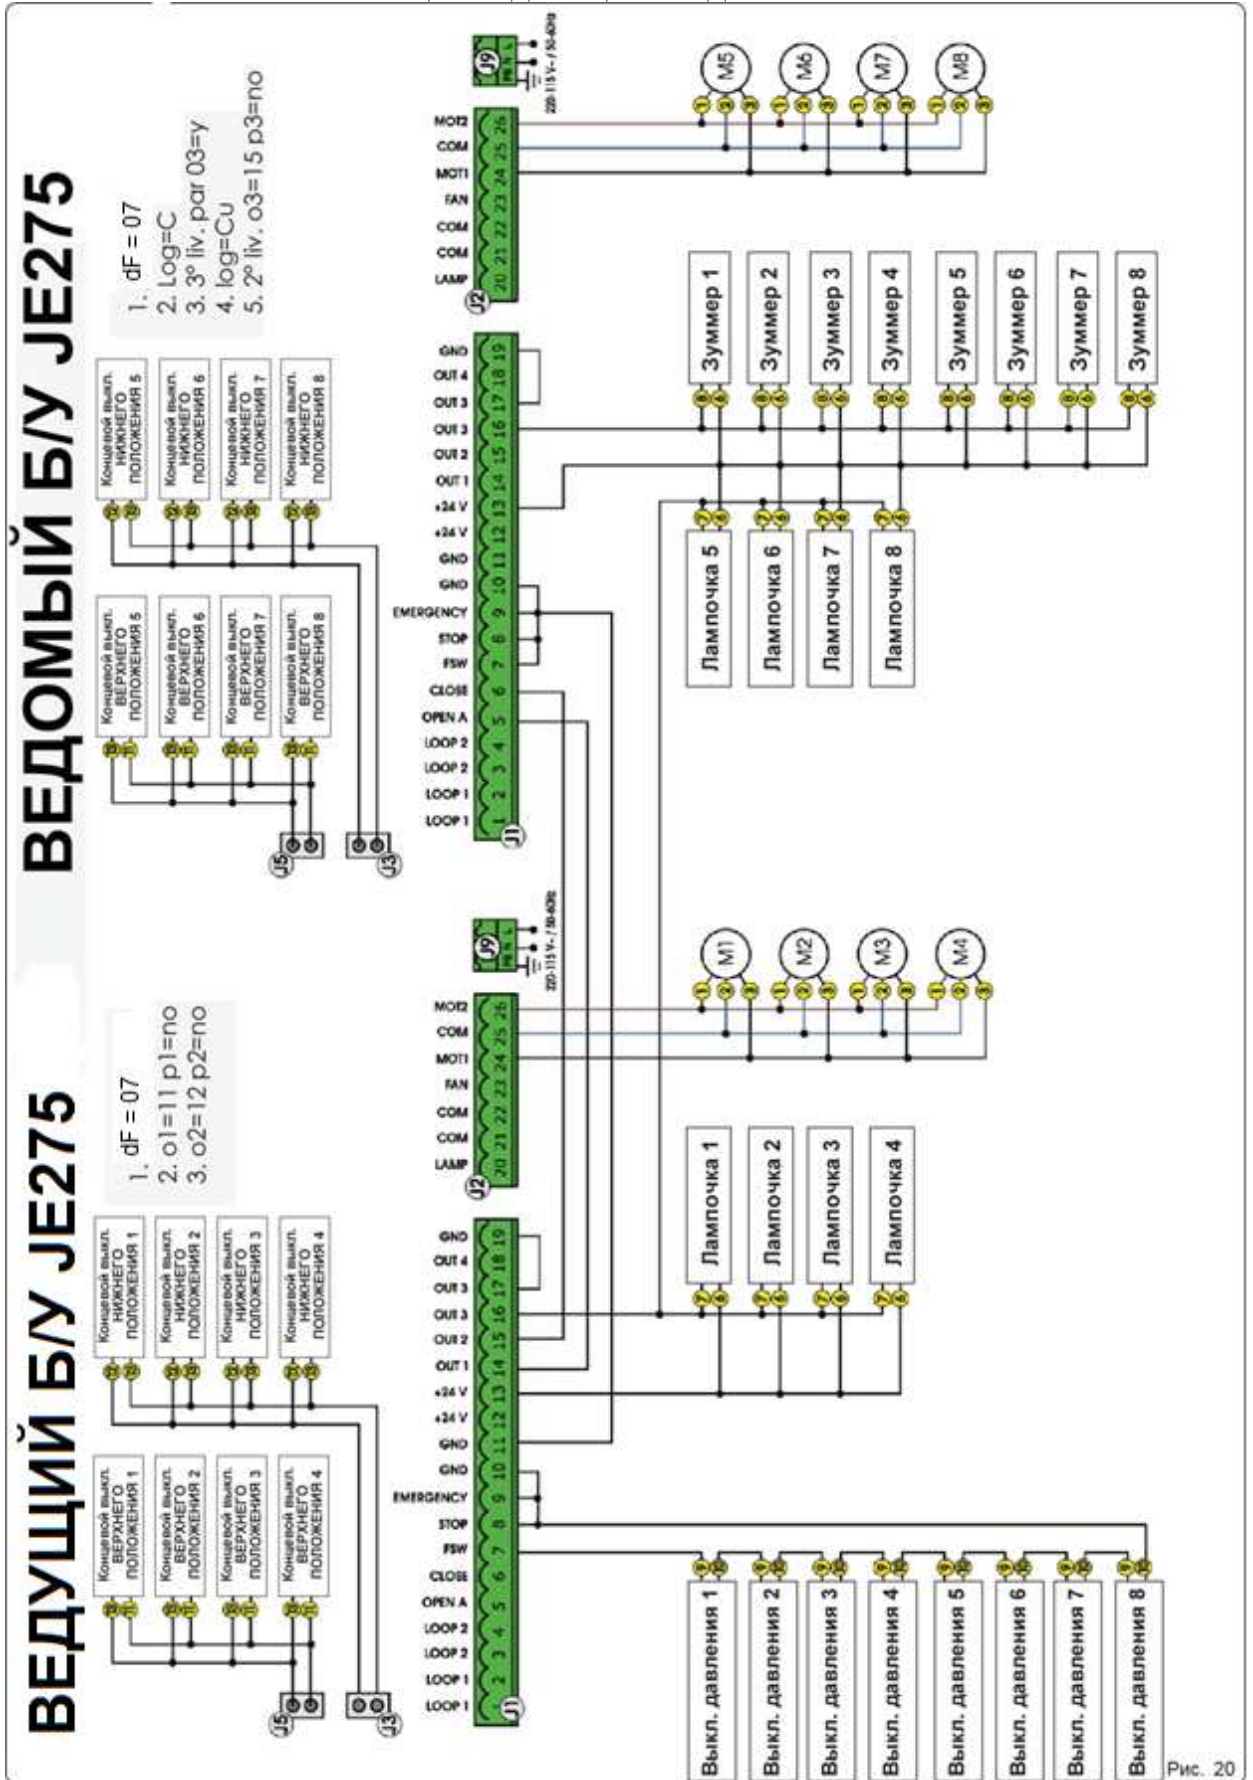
ВЕДУЩИЙ Б/У JE275

1. dF = 07
2. o1=11 p1=no
3. o2=12 p2=no

Концевой выкл. ВЕРХНЕГО ПОЛОЖЕНИЯ 1
Концевой выкл. ВЕРХНЕГО ПОЛОЖЕНИЯ 2
Концевой выкл. ВЕРХНЕГО ПОЛОЖЕНИЯ 3
Концевой выкл. ВЕРХНЕГО ПОЛОЖЕНИЯ 4

Концевой выкл. НИЖНЕГО ПОЛОЖЕНИЯ 1
Концевой выкл. НИЖНЕГО ПОЛОЖЕНИЯ 2
Концевой выкл. НИЖНЕГО ПОЛОЖЕНИЯ 3
Концевой выкл. НИЖНЕГО ПОЛОЖЕНИЯ 4

J5 J3

J1
LOOP 1 1
LOOP 1 2
LOOP 2 3
LOOP 2 4
OPEN A 5
CLOSE 6
FSW 7
STOP 8
EMERGENCY 9
GND 10
GND 11
+24 V 12
+24 V 13
OUT 1 14
OUT 2 15
OUT 3 16
OUT 3 17
OUT 4 18
GND 19

J2
LAMP 20
COM 21
COM 22
FAN 23
MOT1 24
COM 25
MOT2 26

J9
220-115 V~ / 50-60Hz

M1 M2 M3 M4

Лампочка 1
Лампочка 2
Лампочка 3
Лампочка 4

Выкл. давления 1
Выкл. давления 2
Выкл. давления 3
Выкл. давления 4
Выкл. давления 5
Выкл. давления 6
Выкл. давления 7
Выкл. давления 8

ВЕДОМЫЙ Б/У JE275

1. dF = 07
2. Log=C
3. 3° liv. par 03=y
4. log=Cu
5. 2° liv. o3=15 p3=no

Концевой выкл. ВЕРХНЕГО ПОЛОЖЕНИЯ 5
Концевой выкл. ВЕРХНЕГО ПОЛОЖЕНИЯ 6
Концевой выкл. ВЕРХНЕГО ПОЛОЖЕНИЯ 7
Концевой выкл. ВЕРХНЕГО ПОЛОЖЕНИЯ 8

Концевой выкл. НИЖНЕГО ПОЛОЖЕНИЯ 5
Концевой выкл. НИЖНЕГО ПОЛОЖЕНИЯ 6
Концевой выкл. НИЖНЕГО ПОЛОЖЕНИЯ 7
Концевой выкл. НИЖНЕГО ПОЛОЖЕНИЯ 8

J5 J3

J1
LOOP 1 1
LOOP 1 2
LOOP 2 3
LOOP 2 4
OPEN A 5
CLOSE 6
FSW 7
STOP 8
EMERGENCY 9
GND 10
GND 11
+24 V 12
+24 V 13
OUT 1 14
OUT 2 15
OUT 3 16
OUT 3 17
OUT 4 18
GND 19

J2
LAMP 20
COM 21
COM 22
FAN 23
MOT1 24
COM 25
MOT2 26

J9
220-115 V~ / 50-60Hz

M5 M6 M7 M8

Лампочка 5
Лампочка 6
Лампочка 7
Лампочка 8

Зуммер 1
Зуммер 2
Зуммер 3
Зуммер 4
Зуммер 5
Зуммер 6
Зуммер 7
Зуммер 8

Рис. 20